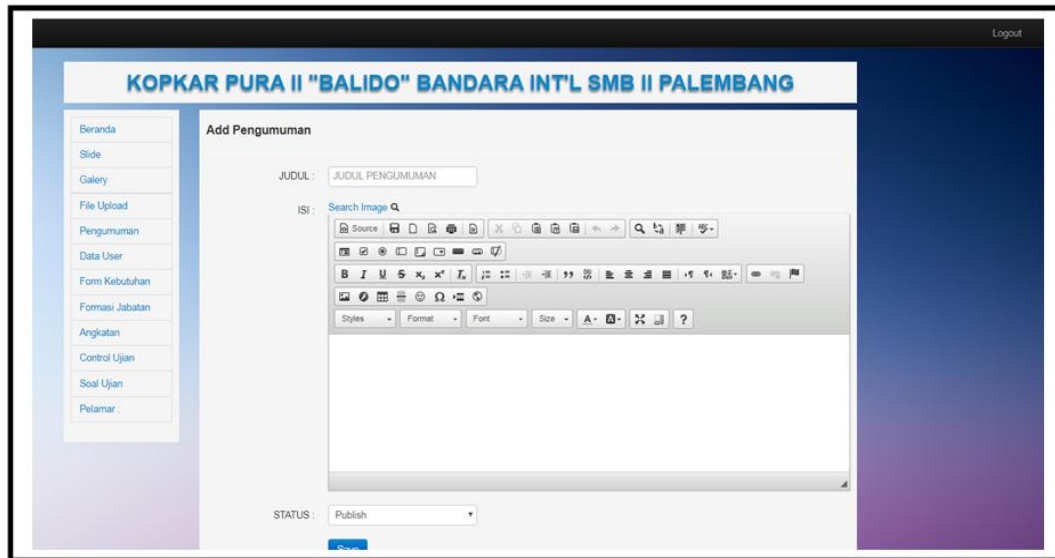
Logout

KOPKAR PURA II "BALIDO" BANDARA INT'L SMB II PALEMBANG

Beranda
Slide
Galery
File Upload
Pengumuman
Data User
Form Kebutuhan
Formasi Jabatan
Angkatan
Control Ujian
Soal Ujian
Pelamar

Add Pengumuman

JUDUL : JUDUL PENGUMUMAN

ISI : Search Image

Source

B I U S $x_2$ $x^2$ $I_x$

Styles Format Font Size A ?

STATUS : Publish

Save